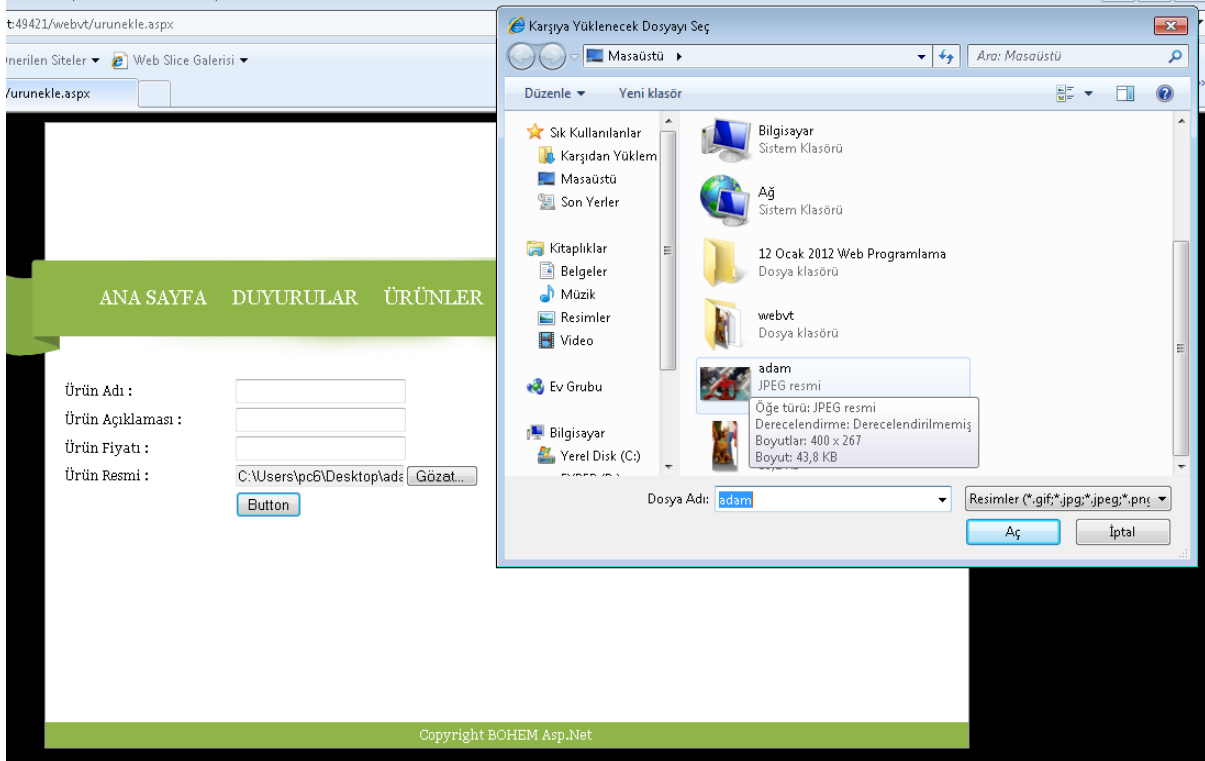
t:49421/webvt/urunekle.aspx

nerilen Siteler ▾ Web Slice Galerisi ▾

/urunekle.aspx

ANA SAYFA DUYURULAR ÜRÜNLER

Ürün Adı :
Ürün Açıklaması :
Ürün Fiyatı :
Ürün Resmi : C:\Users\pc6\Desktop\ada Gözat...
Button

Copyright BOHEM Asp.Net

Karşıya Yüklenecek Dosyayı Seç

Masaüstü ▸

Ara: Masaüstü

Düzenle ▾ Yeni klasör

Sık Kullanılanlar
Karşıdan Yüklem
Masaüstü
Son Yerler

Kitaplıklar
Belgeler
Müzik
Resimler
Video

Ev Grubu

Bilgisayar
Yerel Disk (C:)
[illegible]

Bilgisayar
Sistem Klasörü

Ağ
Sistem Klasörü

12 Ocak 2012 Web Programlama
Dosya klasörü

webvt
Dosya klasörü

adam
JPEG resmi

Öğe türü: JPEG resmi
Derecelendirme: Derecelendirilmemiş
Boyutlar: 400 x 267
Boyut: 43,8 KB

Dosya Adı: adam

Resimler (*.gif;*.jpg;*.jpeg;*.pn

Aç İptal